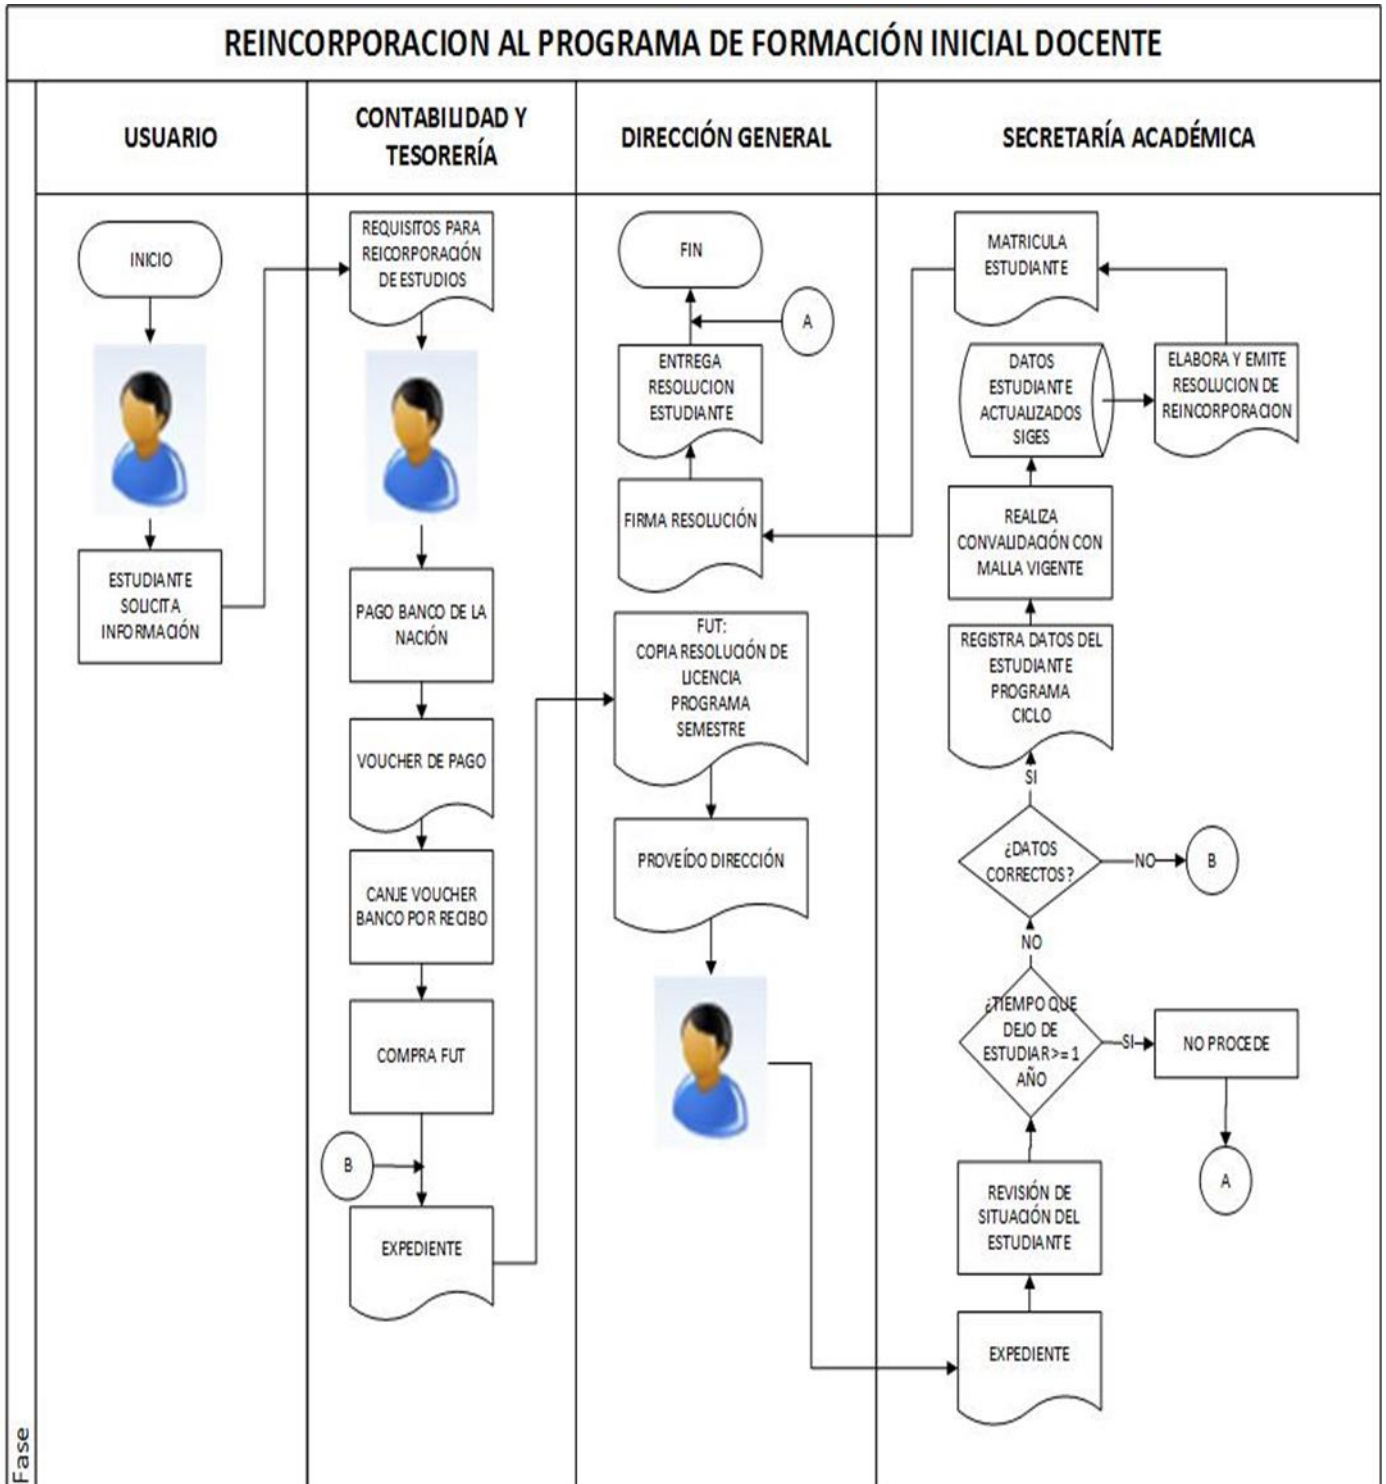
REINCORPORACION AL PROGRAMA DE FORMACIÓN INICIAL DOCENTE

USUARIO

INICIO

ESTUDIANTE SOLICITA INFORMACIÓN

CONTABILIDAD Y TESORERÍA

REQUISITOS PARA REICORPORACIÓN DE ESTUDIOS

PAGO BANCO DE LA NACIÓN

VOUCHER DE PAGO

CANJE VOUCHER BANCO POR RECIBO

COMPRA FUT

B

EXPEDIENTE

DIRECCIÓN GENERAL

FIN

A

ENTREGA RESOLUCION ESTUDIANTE

FIRMA RESOLUCIÓN

FUT: COPIA RESOLUCIÓN DE LICENCIA PROGRAMA SEMESTRE

PROVEÍDO DIRECCIÓN

SECRETARÍA ACADÉMICA

MATRICULA ESTUDIANTE

DATOS ESTUDIANTE ACTUALIZADOS SIGES

ELABORA Y EMITE RESOLUCION DE REINCORPORACION

REALIZA CONVALIDACIÓN CON MALLA VIGENTE

REGISTRA DATOS DEL ESTUDIANTE PROGRAMA CICLO

SI

¿DATOS CORRECTOS?

NO

B

NO

¿TIEMPO QUE DEJO DE ESTUDIAR >= 1 AÑO

SI

NO PROCEDE

A

REVISIÓN DE SITUACIÓN DEL ESTUDIANTE

EXPEDIENTE

Fase